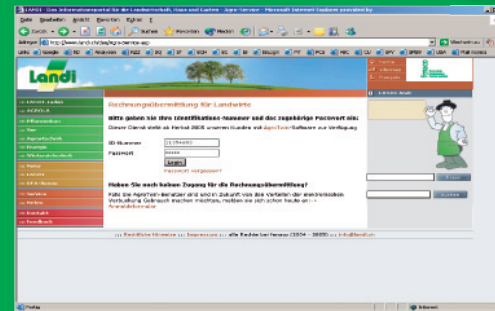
LANDI - Das Informationsportal für die Landwirtschaft, Haus und Garten - Agro Service - Microsoft Internet Explorer provided by

Datei Bearbeiten Ansicht Favoriten Extras ?

Zurück Suchen Favoriten Medien

Adresse http://www.landi.ch/de/agro-service.asp Wechseln zu

LANDI

Rechnungsübermittlung für Landwirte

Bitte geben Sie Ihre Identifikations-Nummer und das zugehörige Passwort ein:

Dieser Dienst steht ab Herbst 2005 unseren Kunden mit AgroTwin-Software zur Verfügung

ID-Nummer

Passwort

Login

Passwort vergessen?

Haben Sie noch keinen Zugang für die Rechnungsübermittlung?

Falls Sie AgroTwin-Benutzer sind und in Zukunft von den Vorteilen der elektronischen Verbuchung Gebrauch machen möchten, melden Sie sich schon heute an -> Anmeldeformular

Rechtliche Hinweise | Impressum | alle Rechte bei fenaco ©2004 - 2005 | info@landi.ch

Fertig Internet